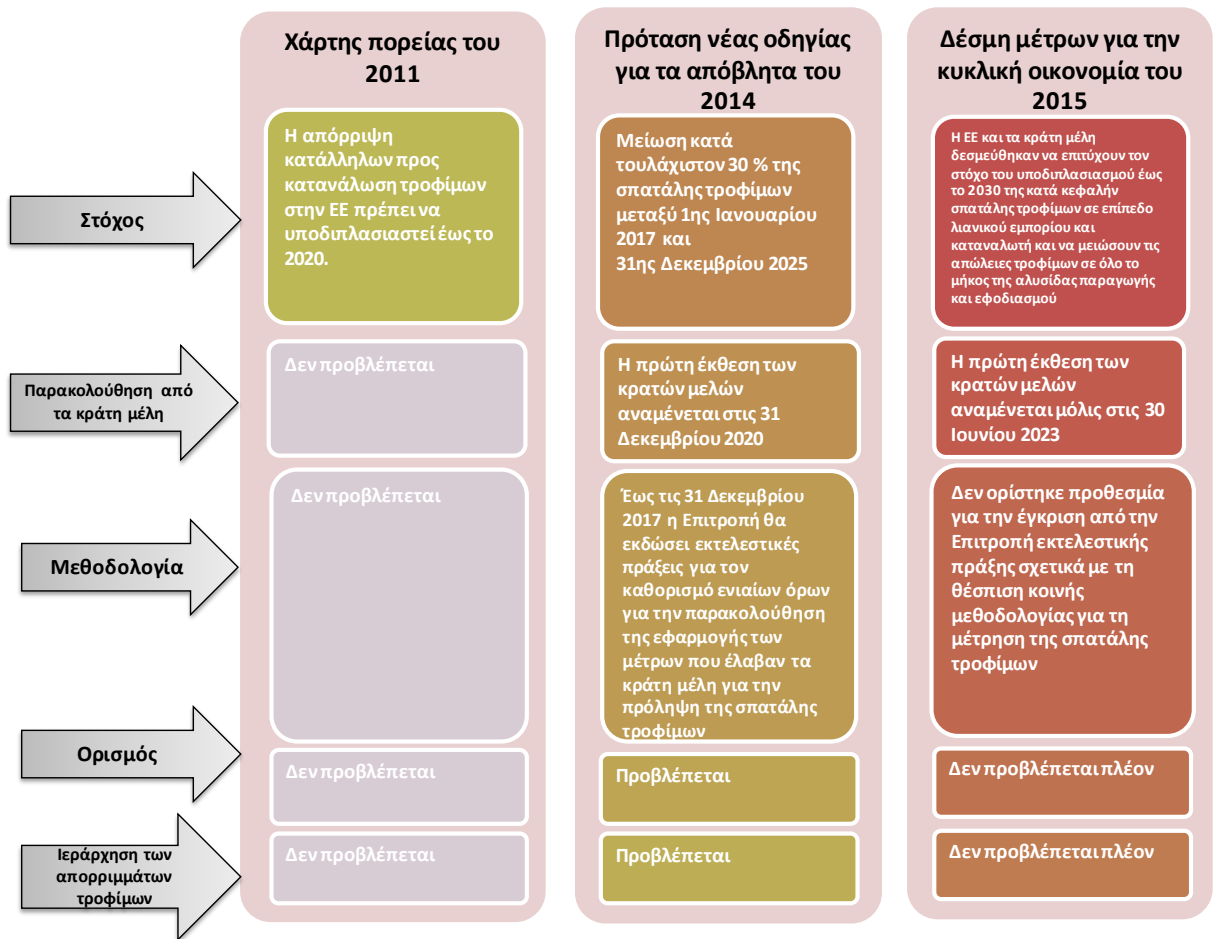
Χάρτης πορείας του 2011

Πρόταση νέας οδηγίας για τα απόβλητα του 2014

Δέσμη μέτρων για την κυκλική οικονομία του 2015

Στόχος

Η απόρριψη κατάλληλων προς κατανάλωση τροφίμων στην ΕΕ πρέπει να υποδιπλασιαστεί έως το 2020.

Μείωση κατά τουλάχιστον 30 % της σπατάλης τροφίμων μεταξύ 1ης Ιανουαρίου 2017 και 31ης Δεκεμβρίου 2025

Η ΕΕ και τα κράτη μέλη δεσμεύθηκαν να επιτύχουν τον στόχο του υποδιπλασιασμού έως το 2030 της κατά κεφαλήν σπατάλης τροφίμων σε επίπεδο λιανικού εμπορίου και καταναλωτή και να μειώσουν τις απώλειες τροφίμων σε όλο το μήκος της αλυσίδας παραγωγής και εφοδιασμού

Παρακολούθηση από τα κράτη μέλη

Δεν προβλέπεται

Η πρώτη έκθεση των κρατών μελών αναμένεται στις 31 Δεκεμβρίου 2020

Η πρώτη έκθεση των κρατών μελών αναμένεται μόλις στις 30 Ιουνίου 2023

Μεθοδολογία

Δεν προβλέπεται

Έως τις 31 Δεκεμβρίου 2017 η Επιτροπή θα εκδώσει εκτελεστικές πράξεις για τον καθορισμό ενιαίων όρων για την παρακολούθηση της εφαρμογής των μέτρων που έλαβαν τα κράτη μέλη για την πρόληψη της σπατάλης τροφίμων

Δεν ορίστηκε προθεσμία για την έγκριση από την Επιτροπή εκτελεστικής πράξης σχετικά με τη θέσπιση κοινής μεθοδολογίας για τη μέτρηση της σπατάλης τροφίμων

Ορισμός

Δεν προβλέπεται

Προβλέπεται

Δεν προβλέπεται πλέον

Ιεράρχηση των απορριμμάτων τροφίμων

Δεν προβλέπεται

Προβλέπεται

Δεν προβλέπεται πλέον